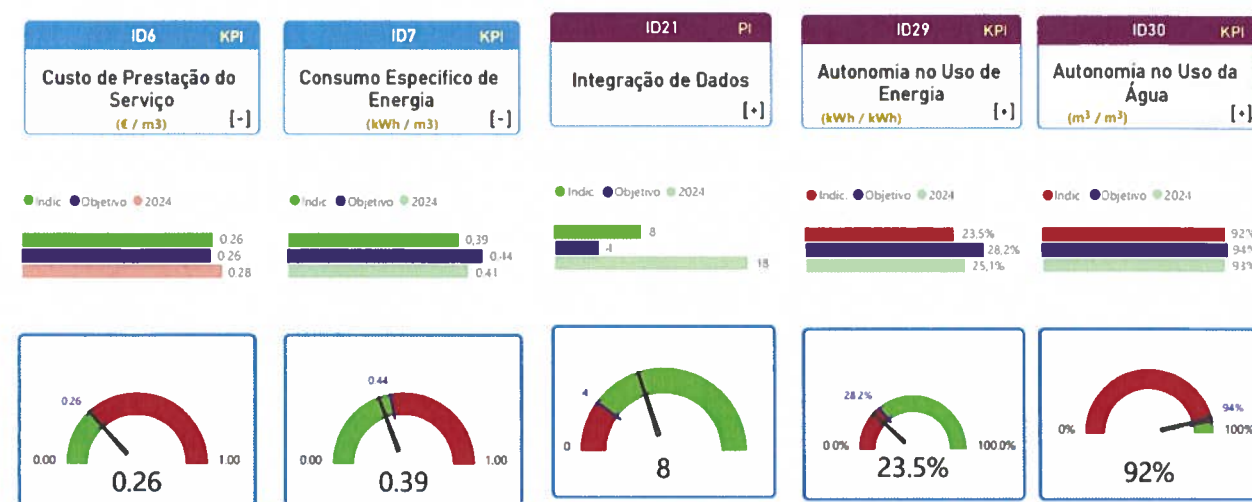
ID6 KPI
Custo de Prestação do Serviço
(€ / m3) [-]

ID7 KPI
Consumo Especifico de Energia
(kWh / m3) [-]

ID21 PI
Integração de Dados
[+]

ID29 KPI
Autonomia no Uso de Energia
(kWh / kWh) [+]

ID30 KPI
Autonomia no Uso da Água
(m³ / m³) [+]

Indic Objetivo 2024
0.26
0.26
0.28

Indic Objetivo 2024
0.39
0.44
0.41

Indic Objetivo 2024
8
4
18

Indic. Objetivo 2024
23.5%
28.2%
25.1%

Indic Objetivo 2024
92%
94%
93%

0.26
0.00
1.00
0.26

0.44
0.00
1.00
0.39

4
0
8

28.2%
0.0%
100.0%
23.5%

94%
0%
100%
92%